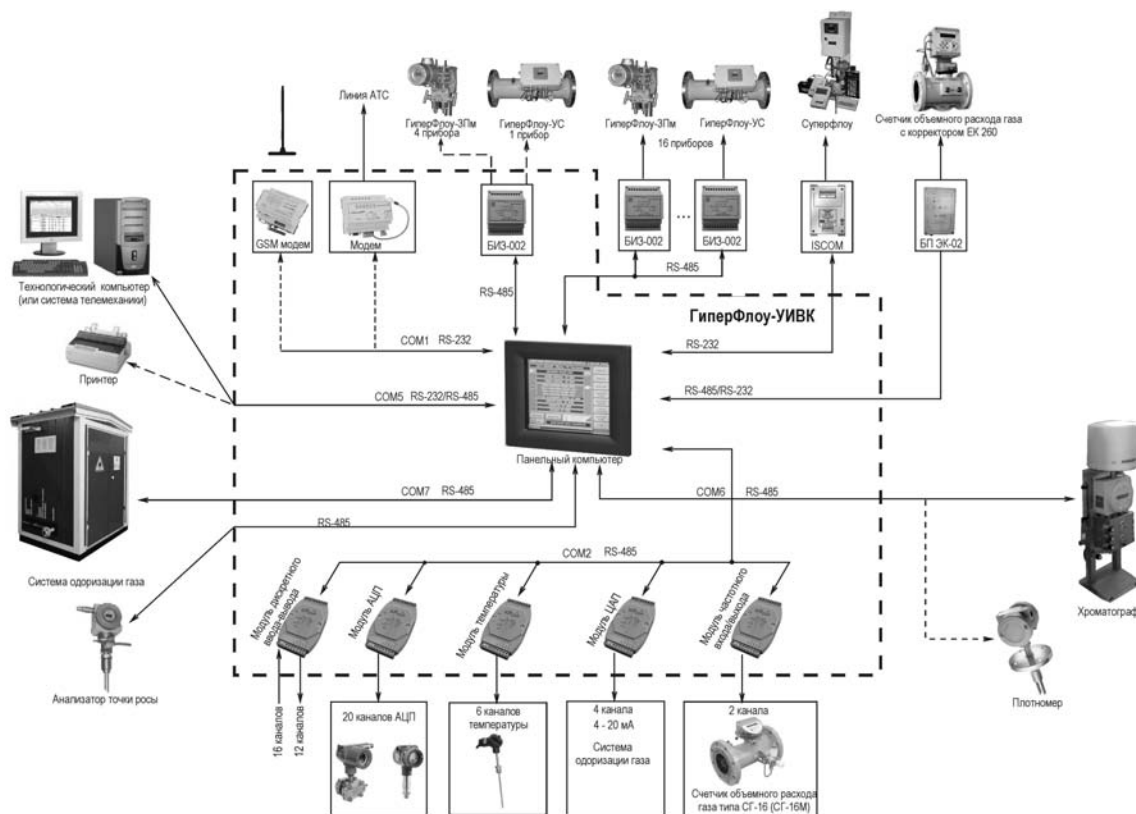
Линия АТС

ГиперФлоу-3Пм
4 прибора

ГиперФлоу-УС
1 прибор

ГиперФлоу-3Пм

ГиперФлоу-УС

16 приборов

Суперфлоу

Счетчик объемного расхода газа
с корректором ЕК 260

GSM модем

Модем

БИЗ-002

БИЗ-002

...

БИЗ-002

ISCOM

БП ЭК-02

RS-485

RS-485

Технологический компьютер
(или система телемеханики)

ГиперФлоу-УИВК

COM1 RS-232

RS-232

Принтер

COM5 RS-232/RS-485

RS-485/RS-232

Панельный компьютер

COM7 RS-485

COM6 RS-485

RS-485

Система одоризации газа

COM2 RS-485

Модуль дискретного ввода-вывода

Модуль АЦП

Модуль температуры

Модуль ЦАП

Модуль частотного входа/выхода

Хроматограф

Анализатор точки росы

Плотномер

16 каналов

12 каналов

20 каналов АЦП

6 каналов
температуры

4 канала
4 - 20 мА
Система
одоризации газа

2 канала

Счетчик объемного расхода
газа типа СГ-16 (СГ-16М)